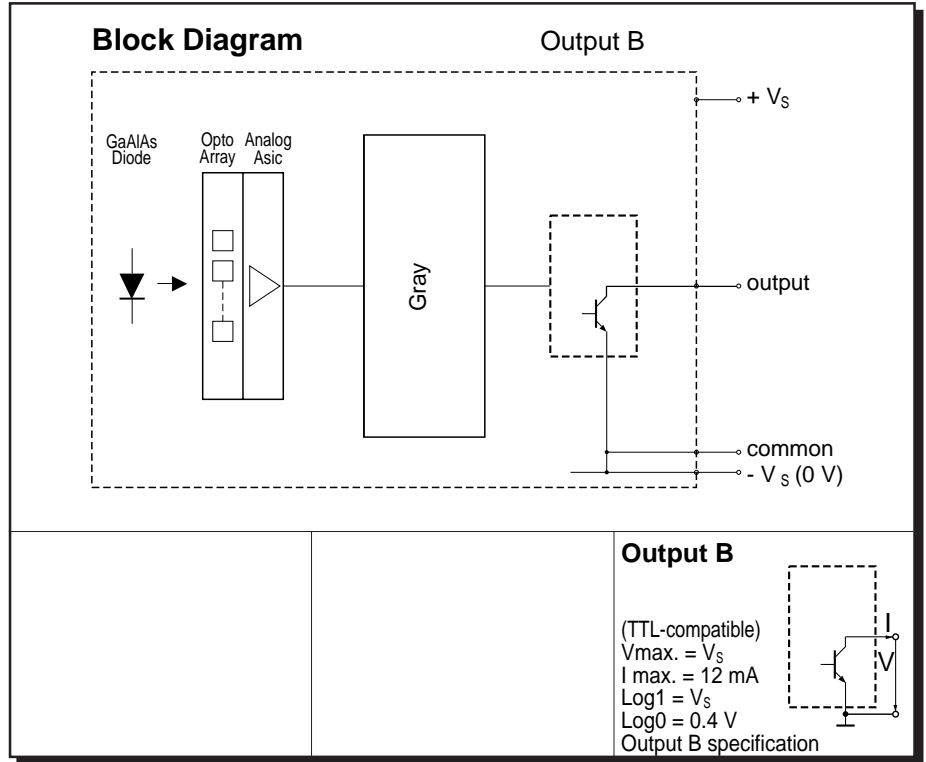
**Block Diagram**

Output B

+ $V_S$

GaAlAs Diode

Opto Array

Analog Asic

Gray

output

common

- $V_S$ (0 V)

**Output B**

(TTL-compatible)
Vmax. = $V_S$
I max. = 12 mA
Log1 = $V_S$
Log0 = 0.4 V
Output B specification

I

V